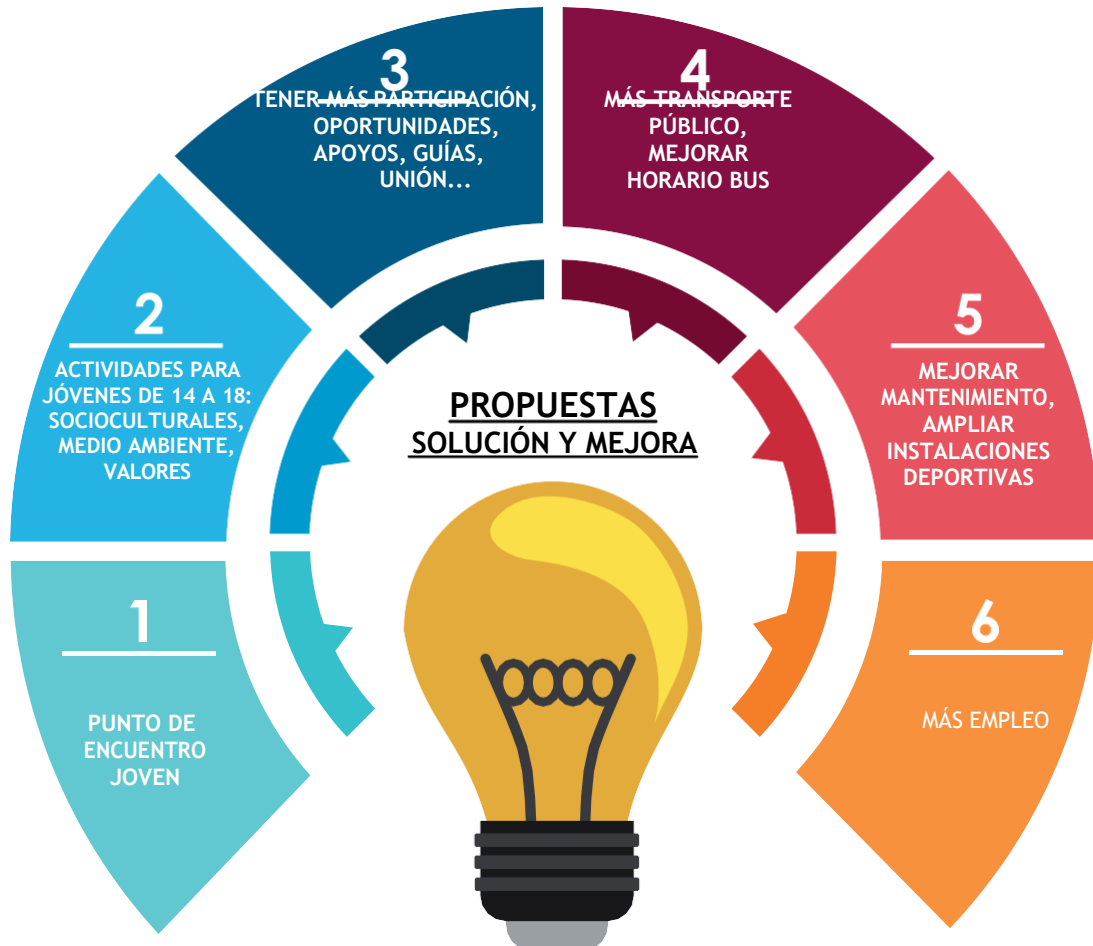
PROPUESTAS
SOLUCIÓN Y MEJORA

1
PUNTO DE ENCUENTRO JOVEN

2
ACTIVIDADES PARA JÓVENES DE 14 A 18: SOCIOCULTURALES, MEDIO AMBIENTE, VALORES

3
TENER MÁS PARTICIPACIÓN, OPORTUNIDADES, APOYOS, GUÍAS, UNIÓN...

4
MÁS TRANSPORTE PÚBLICO, MEJORAR HORARIO BUS

5
MEJORAR MANTENIMIENTO, AMPLIAR INSTALACIONES DEPORTIVAS

6
MÁS EMPLEO